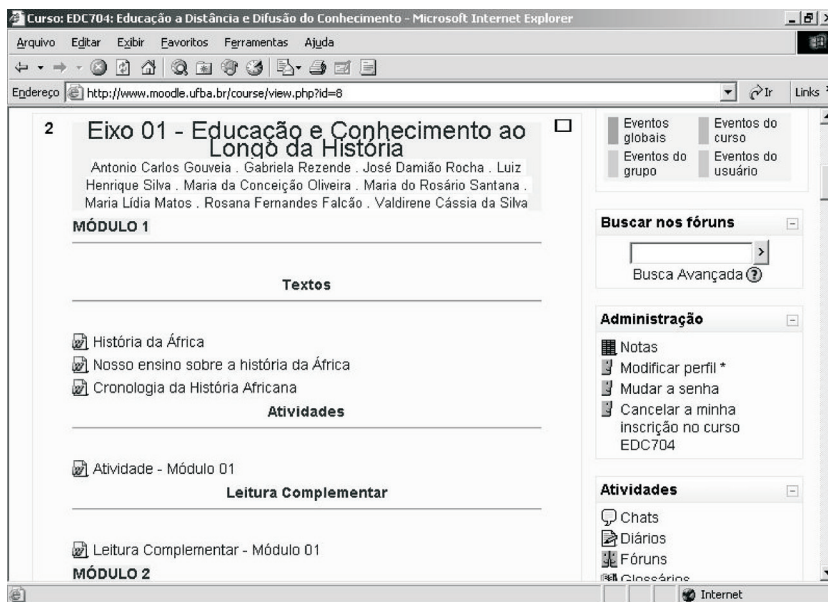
Curso: EDC704: Educação a Distância e Difusão do Conhecimento - Microsoft Internet Explorer

Arquivo Editar Exibir Favoritos Ferramentas Ajuda

Endereço http://www.moodle.ufba.br/course/view.php?id=8 Ir Links

2

Eixo 01 - Educação e Conhecimento ao Longo da História

Antonio Carlos Gouveia . Gabriela Rezende . José Damião Rocha . Luiz Henrique Silva . Maria da Conceição Oliveira . Maria do Rosário Santana . Maria Lídia Matos . Rosana Fernandes Falcão . Valdirene Cássia da Silva

MÓDULO 1

Textos

História da África

Nosso ensino sobre a história da África

Cronologia da História Africana

Atividades

Atividade - Módulo 01

Leitura Complementar

Leitura Complementar - Módulo 01

MÓDULO 2

Eventos globais
Eventos do curso
Eventos do grupo
Eventos do usuário

Buscar nos fóruns

Busca Avançada

Administração

Notas
Modificar perfil *
Mudar a senha
Cancelar a minha inscrição no curso EDC704

Atividades

Chats
Diários
Fóruns
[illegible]

Internet